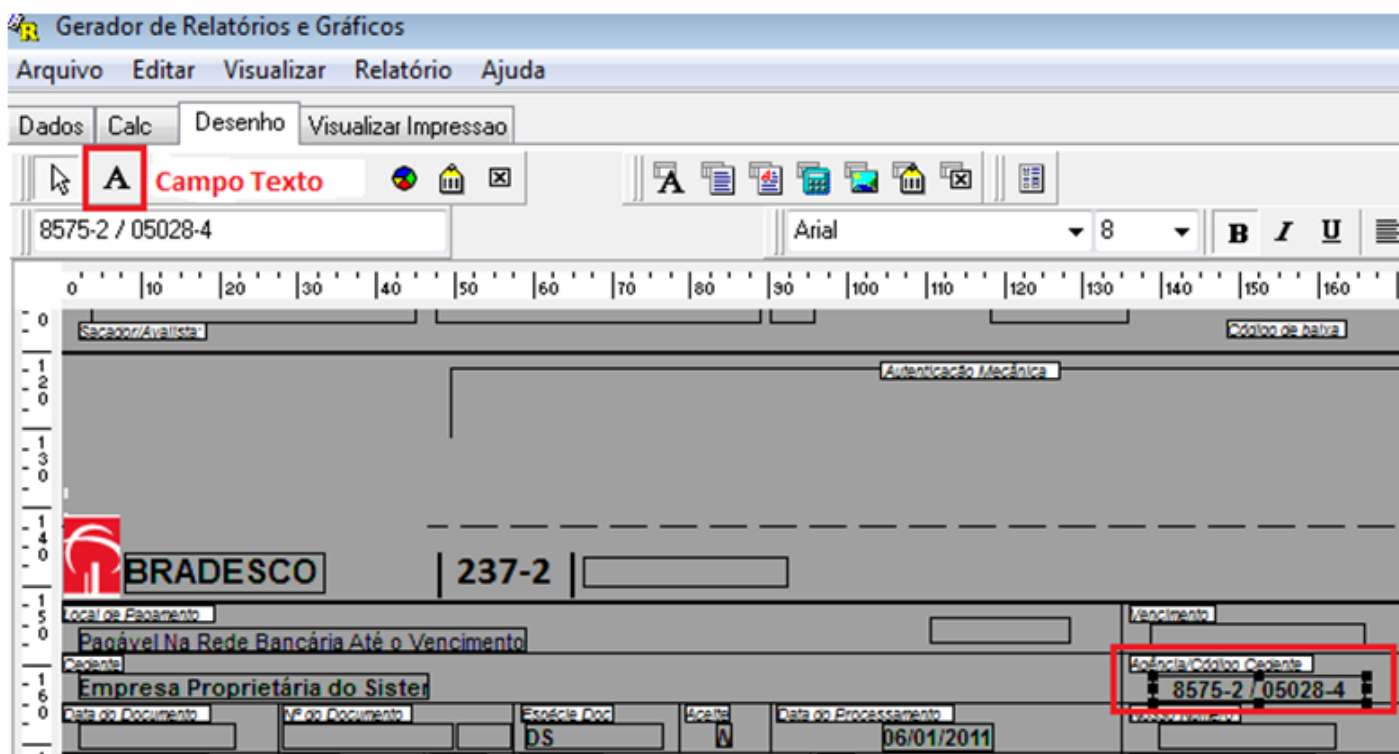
Gerador de Relatórios e Gráficos

Arquivo Editar Visualizar Relatório Ajuda

Dados Calc Desenho Visualizar Impressao

A Campo Texto

8575-2 / 05028-4

Arial 8 B I U

0 10 20 30 40 50 60 70 80 90 100 110 120 130 140 150 160

0 Sacador/Avalista Código de baixa

120 Autenticação Mecânica

130

140 BRADESCO 237-2

150 Local de Pagamento Vencimento

Pagável Na Rede Bancária Até o Vencimento

Cedente Agência/Código Cedente

160 Empresa Proprietária do Sister 8575-2 / 05028-4

Data do Documento Nº do Documento Espécie Doc Aceite Data do Processamento Nosso Número

DS N 06/01/2011